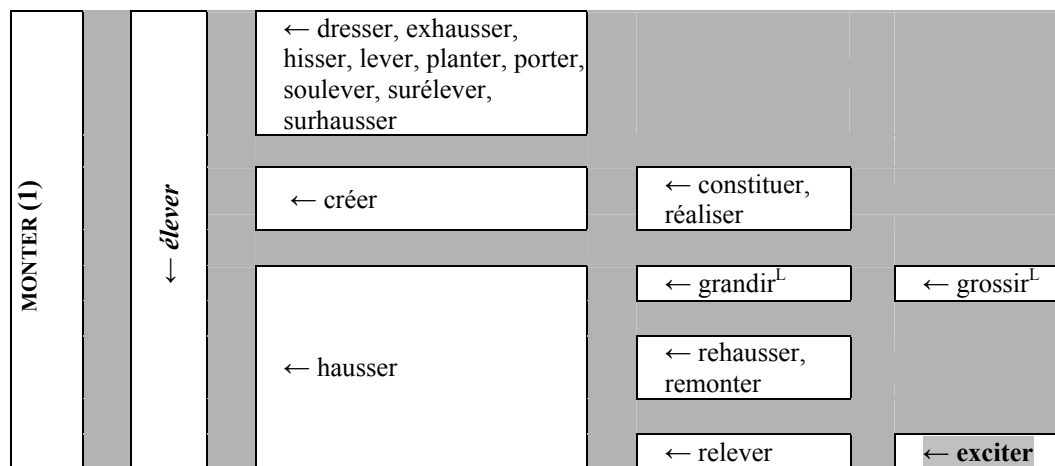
MONTER (1)

← *élever*

← dresser, exhausser, hisser, lever, planter, porter, soulever, surélever, surhausser

← créer

← constituer, réaliser

← hausser

← grandir$^{L}$

← grossir$^{L}$

← rehausser, remonter

← relever

← **exciter**